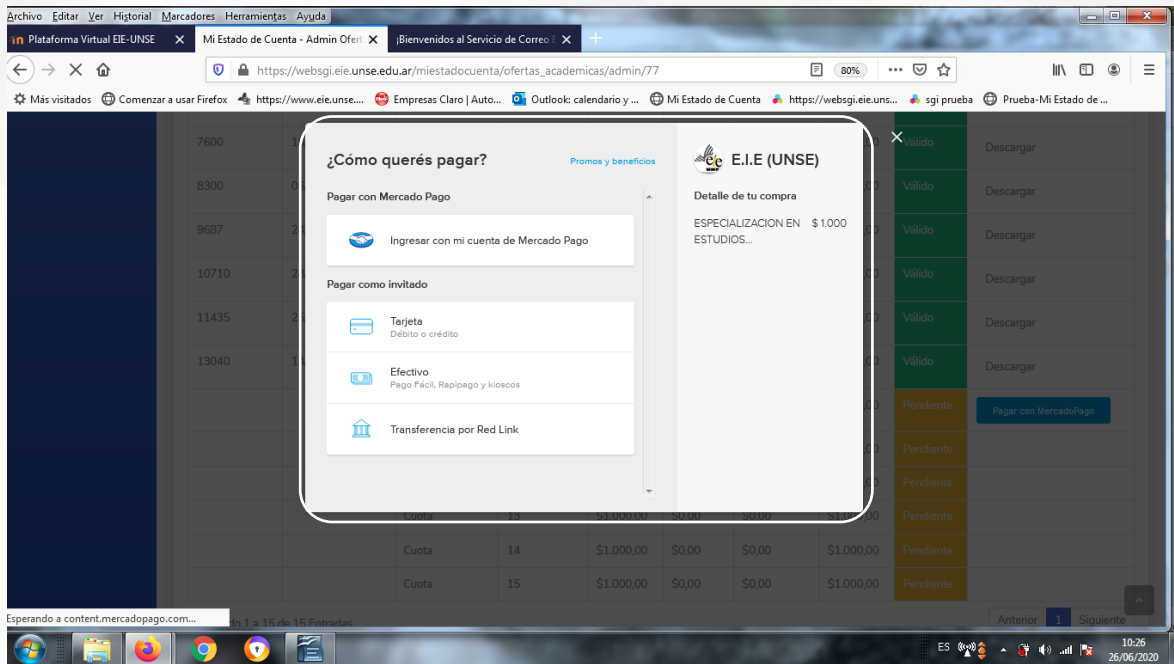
Archivo Editar Ver Historial Marcadores Herramientas Ayuda

Plataforma Virtual EIE-UNSE | Mi Estado de Cuenta - Admin Ofert | ¡Bienvenidos al Servicio de Correo E

https://websgi.eie.unse.edu.ar/miestadocuenta/ofertas_academicas/admin/77

80%

Más visitados | Comenzar a usar Firefox | https://www.eie.unse.... | Empresas Claro | Auto... | Outlook: calendario y ... | Mi Estado de Cuenta | https://websgi.eie.uns... | sgi prueba | Prueba-Mi Estado de ...

¿Cómo querés pagar?

Promos y beneficios

Pagar con Mercado Pago

Ingresar con mi cuenta de Mercado Pago

Pagar como invitado

Tarjeta
Débito o crédito

Efectivo
Pago Fácil, Rapipago y kioscos

Transferencia por Red Link

E.I.E (UNSE)

Detalle de tu compra

ESPECIALIZACION EN ESTUDIOS... $ 1.000

| 7600 | | | Válido | Descargar |
|---|---|---|---|---|
| 8300 | | | Válido | Descargar |
| 9687 | | | Válido | Descargar |
| 10710 | | | Válido | Descargar |
| 11435 | | | Válido | Descargar |
| 13040 | | | Válido | Descargar |
| | | | Pendiente | Pagar con MercadoPago |
| | | | Pendiente | |
| | | | Pendiente | |
| Cuota | 13 | $1.000,00 $0,00 $0,00 $1.000,00 | Pendiente | |
| Cuota | 14 | $1.000,00 $0,00 $0,00 $1.000,00 | Pendiente | |
| Cuota | 15 | $1.000,00 $0,00 $0,00 $1.000,00 | Pendiente | |

Esperando a content.mercadopago.com...

lo 1 a 15 de 15 Entradas

Anterior 1 Siguiente

ES 10:26 26/06/2020